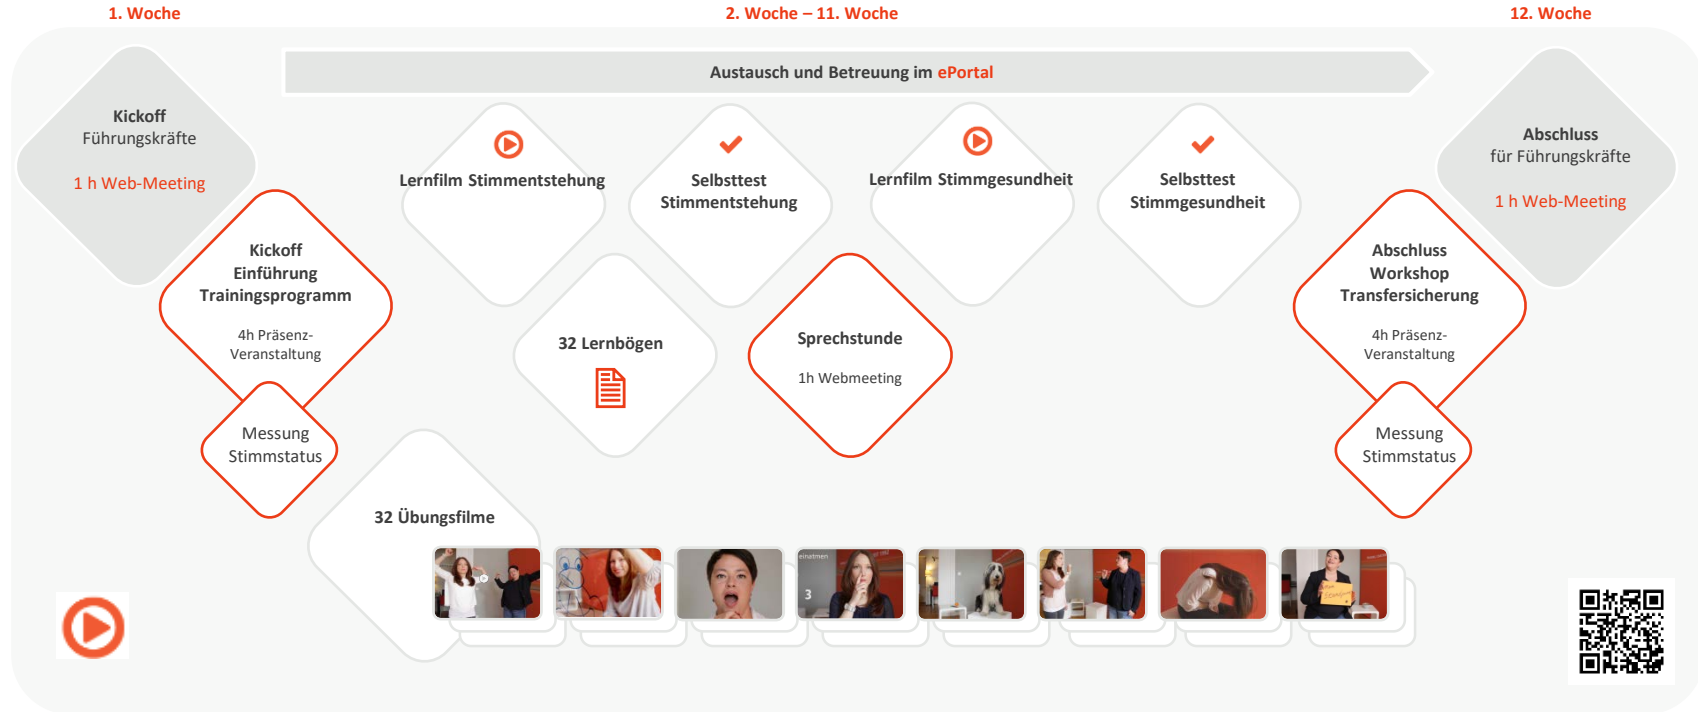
1. Woche

2. Woche – 11. Woche

12. Woche

Austausch und Betreuung im ePortal

Kickoff
Führungskräfte

1 h Web-Meeting

Lernfilm Stimmentstehung

Selbsttest
Stimmentstehung

Lernfilm Stimmgesundheit

Selbsttest
Stimmgesundheit

Abschluss
für Führungskräfte

1 h Web-Meeting

Kickoff
Einführung
Trainingsprogramm

4h Präsenz-Veranstaltung

32 Lernbögen

Sprechstunde

1h Webmeeting

Abschluss
Workshop
Transfersicherung

4h Präsenz-Veranstaltung

Messung
Stimmstatus

Messung
Stimmstatus

32 Übungsfilme

einatmen

3